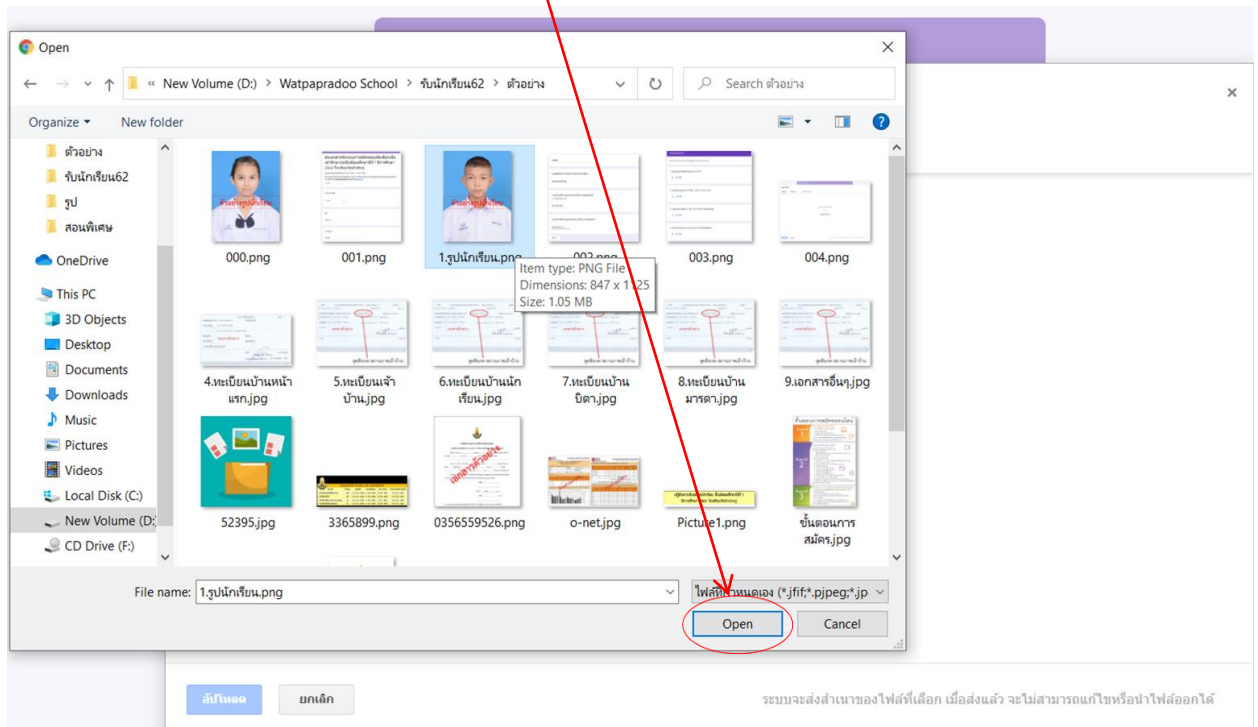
Open

« New Volume (D:) > Watpapradoo School > รับนักเรียน62 > ตัวอย่าง

Search ตัวอย่าง

Organize ▾ New folder

ตัวอย่าง
รับนักเรียน62
รูป
สอนพิเศษ
OneDrive
This PC
3D Objects
Desktop
Documents
Downloads
Music
Pictures
Videos
Local Disk (C:)
New Volume (D:)
CD Drive (F:)

000.png
001.png
1.รูปนักเรียน.png
002.png
003.png
004.png

Item type: PNG File
Dimensions: 847 x 1125
Size: 1.05 MB

4.ทะเบียนบ้านหน้าแรก.jpg
5.ทะเบียนเจ้าบ้าน.jpg
6.ทะเบียนบ้านนักเรียน.jpg
7.ทะเบียนบ้านบิดา.jpg
8.ทะเบียนบ้านมารดา.jpg
9.เอกสารอื่นๆ.jpg
52395.jpg
3365899.png
0356559526.png
o-net.jpg
Picture1.png
ขั้นตอนการสมัคร.jpg

File name: 1.รูปนักเรียน.png
ไฟล์ที่กำหนดเอง (*.jfif;*.pjpeg;*.jp

Open
Cancel

×

อัปโหลด
ยกเลิก

ระบบจะส่งสำเนาของไฟล์ที่เลือก เมื่อส่งแล้ว จะไม่สามารถแก้ไขหรือนำไฟล์ออกได้